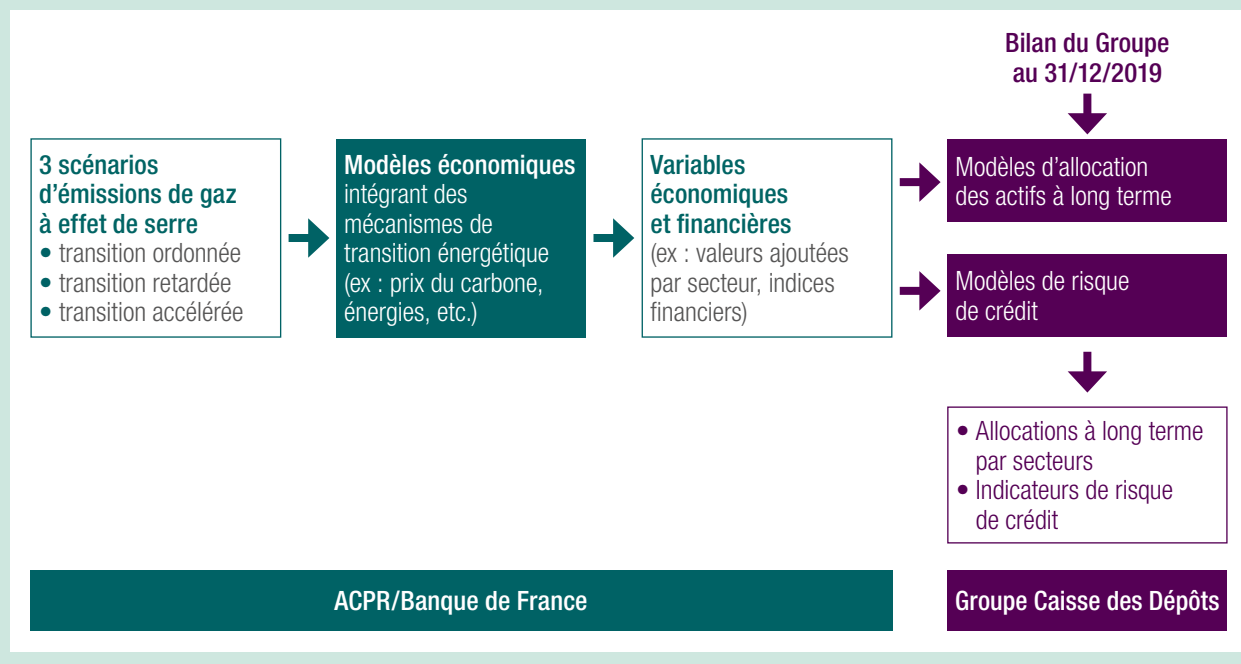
Bilan du Groupe au 31/12/2019

3 scénarios d’émissions de gaz à effet de serre
• transition ordonnée
• transition retardée
• transition accélérée

Modèles économiques intégrant des mécanismes de transition énergétique (ex : prix du carbone, énergies, etc.)

Variables économiques et financières (ex : valeurs ajoutées par secteur, indices financiers)

Modèles d’allocation des actifs à long terme

Modèles de risque de crédit

• Allocations à long terme par secteurs
• Indicateurs de risque de crédit

ACPR/Banque de France

Groupe Caisse des Dépôts